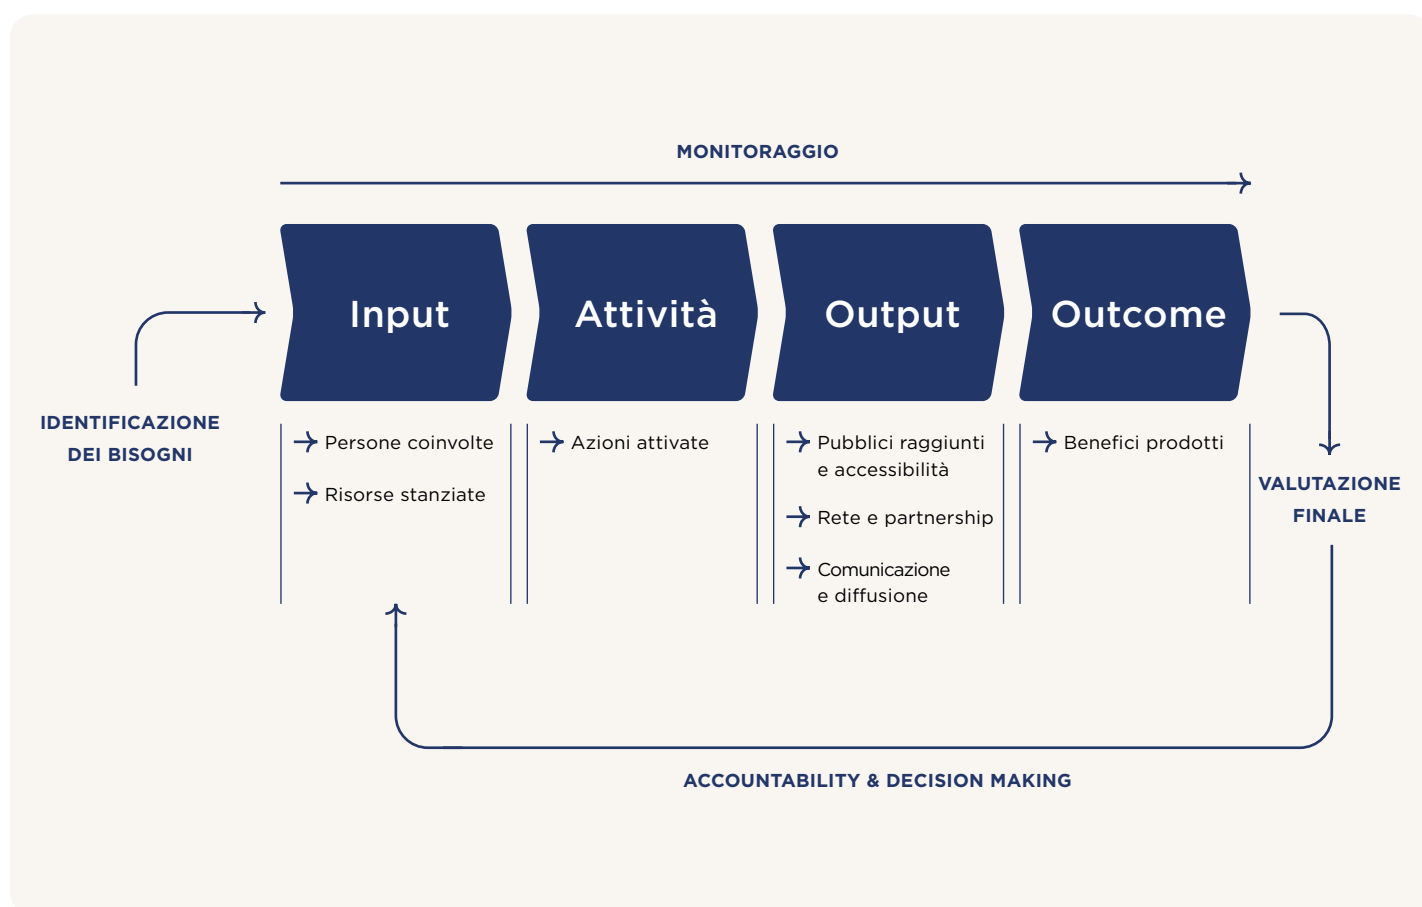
MONITORAGGIO

IDENTIFICAZIONE DEI BISOGNI

Input

Attività

Output

Outcome

VALUTAZIONE FINALE

Persone coinvolte

Risorse stanziate

Azioni attivate

Pubblici raggiunti e accessibilità

Rete e partnership

Comunicazione e diffusione

Benefici prodotti

ACCOUNTABILITY & DECISION MAKING